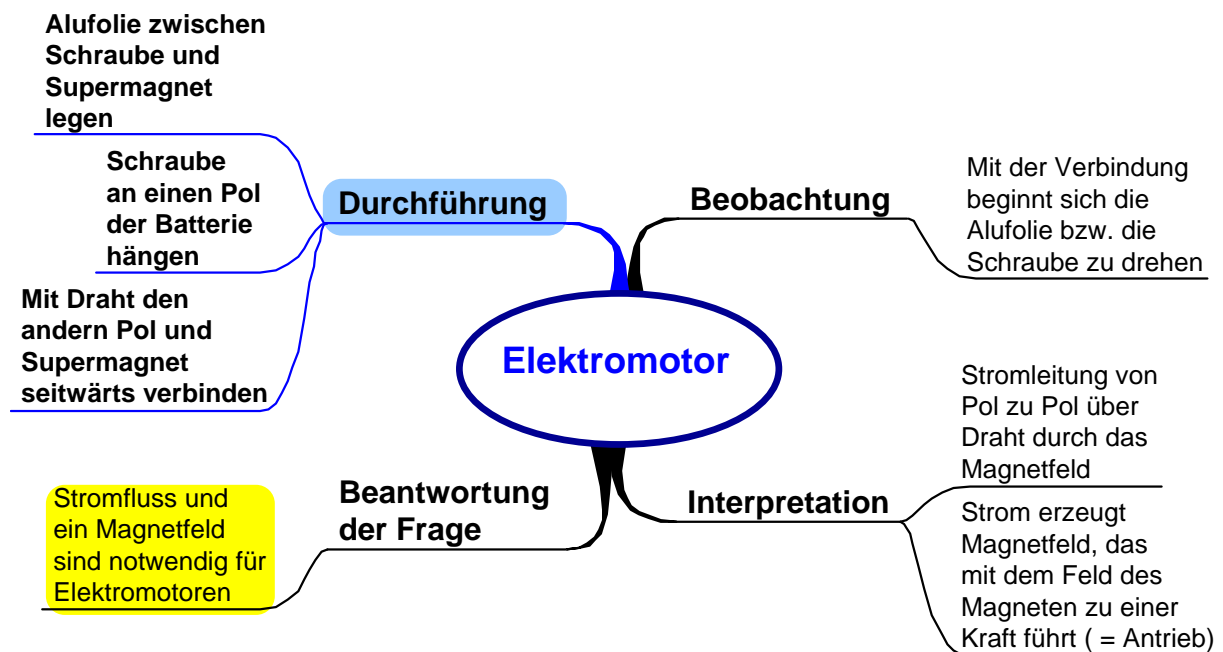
Alufolie zwischen Schraube und Supermagnet legen

Schraube an einen Pol der Batterie hängen

Mit Draht den andern Pol und Supermagnet seitwärts verbinden

Durchführung

Beobachtung

Mit der Verbindung beginnt sich die Alufolie bzw. die Schraube zu drehen

Elektromotor

Stromleitung von Pol zu Pol über Draht durch das Magnetfeld

Interpretation

Strom erzeugt Magnetfeld, das mit dem Feld des Magneten zu einer Kraft führt ( = Antrieb)

Beantwortung der Frage

Stromfluss und ein Magnetfeld sind notwendig für Elektromotoren